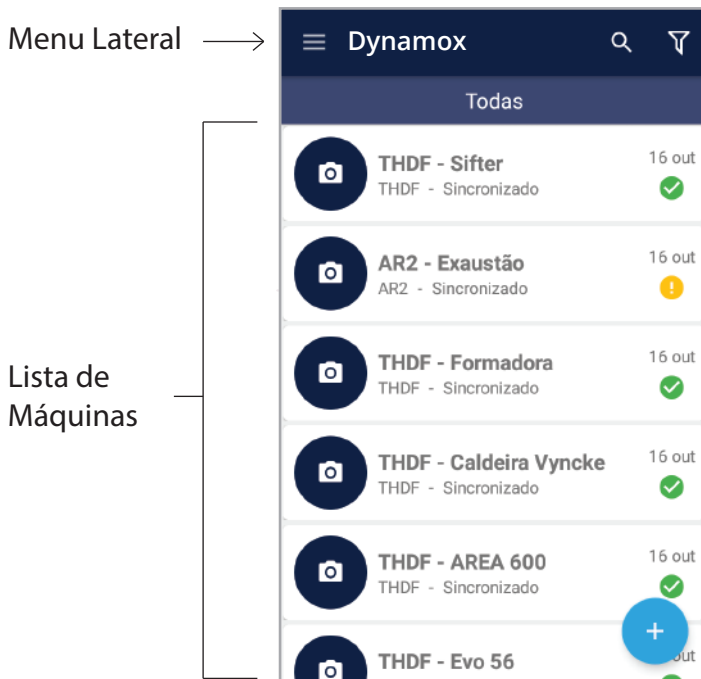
Menu Lateral

Dynamox

Todas

THDF - Sifter
THDF - Sincronizado
16 out

AR2 - Exaustão
AR2 - Sincronizado
16 out

THDF - Formadora
THDF - Sincronizado
16 out

THDF - Caldeira Vyncke
THDF - Sincronizado
16 out

THDF - AREA 600
THDF - Sincronizado
16 out

THDF - Evo 56
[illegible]ut

+

Lista de Máquinas